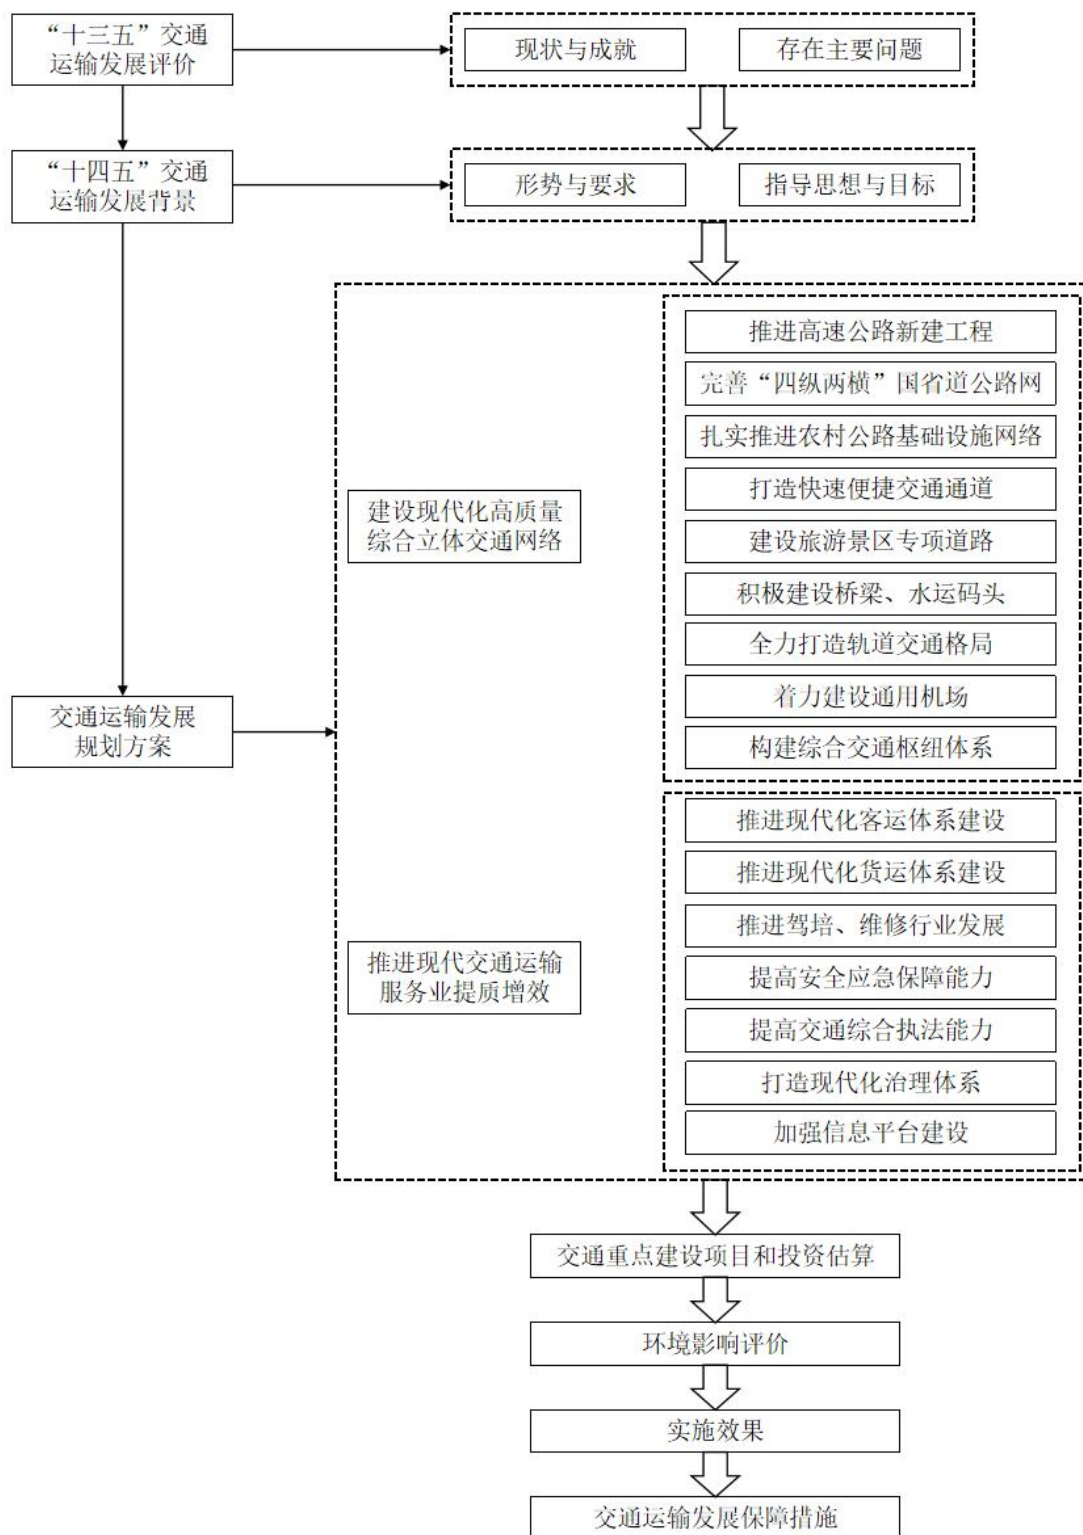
"十三五"交通运输发展评价

现状与成就

存在主要问题

"十四五"交通运输发展背景

形势与要求

指导思想与目标

交通运输发展规划方案

建设现代化高质量综合立体交通网络

推进高速公路新建工程

完善"四纵两横"国省道公路网

扎实推进农村公路基础设施网络

打造快速便捷交通通道

建设旅游景区专项道路

积极建设桥梁、水运码头

全力打造轨道交通格局

着力建设通用机场

构建综合交通枢纽体系

推进现代交通运输服务业提质增效

推进现代化客运体系建设

推进现代化货运体系建设

推进驾培、维修行业发展

提高安全应急保障能力

提高交通综合执法能力

打造现代化治理体系

加强信息平台建设

交通重点建设项目和投资估算

环境影响评价

实施效果

交通运输发展保障措施